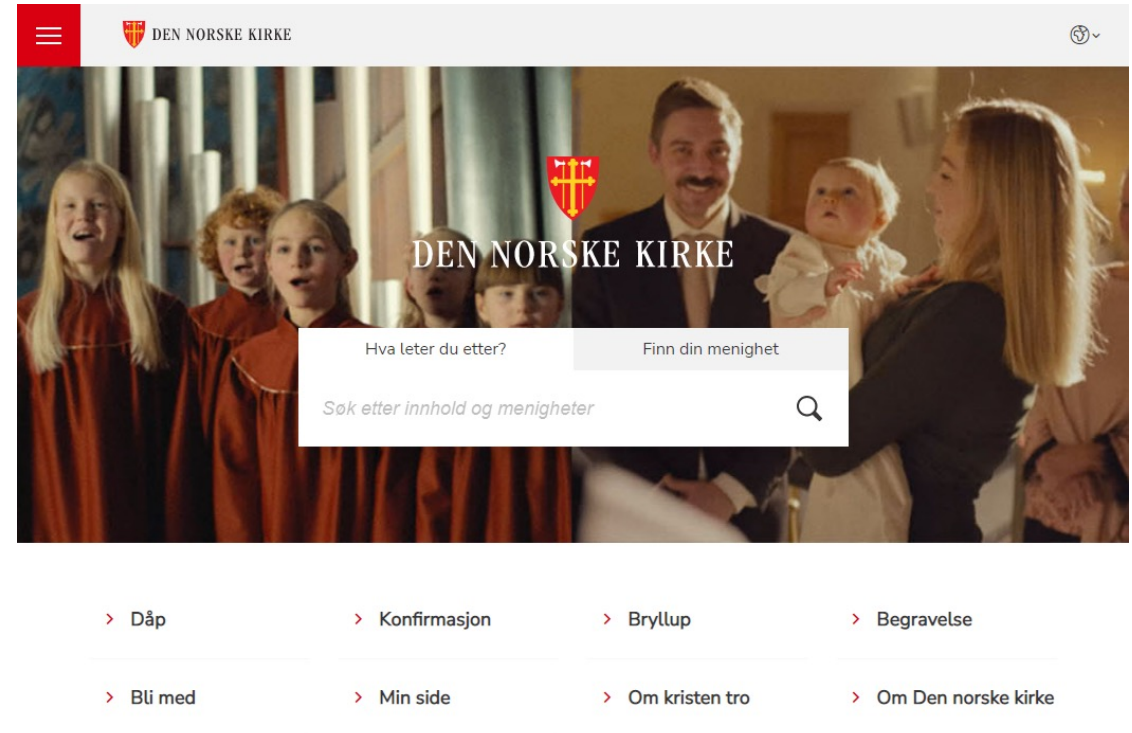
DEN NORSKE KIRKE

DEN NORSKE KIRKE

Hva leter du etter?

Finn din menighet

Søk etter innhold og menigheter

› Dåp
› Konfirmasjon
› Bryllup
› Begravelse
› Bli med
› Min side
› Om kristen tro
› Om Den norske kirke